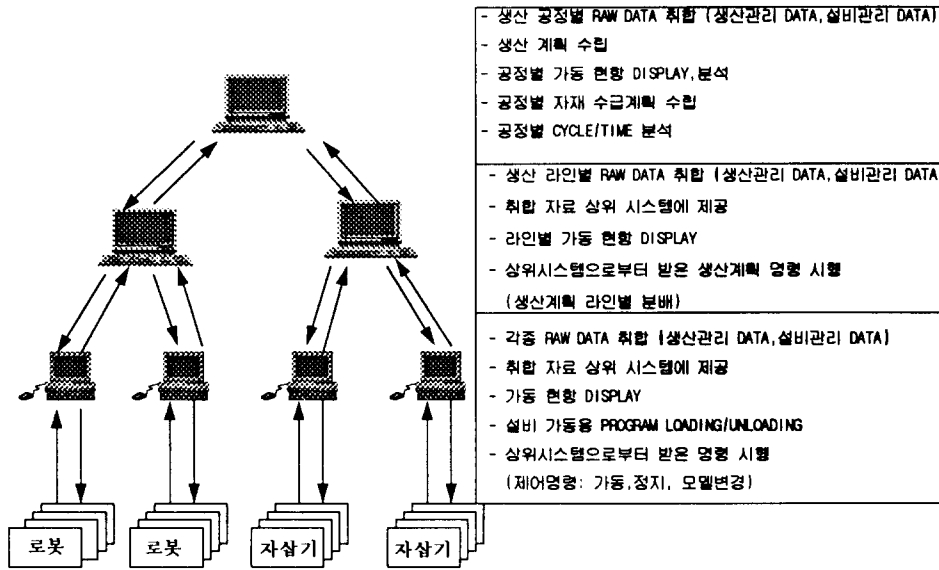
- 생산 공정별 RAW DATA 취합 (생산관리 DATA,설비관리 DATA)
- 생산 계획 수립
- 공정별 가동 현황 DISPLAY,분석
- 공정별 자재 수급계획 수립
- 공정별 CYCLE/TIME 분석

- 생산 라인별 RAW DATA 취합 (생산관리 DATA,설비관리 DATA
- 취합 자료 상위 시스템에 제공
- 라인별 가동 현황 DISPLAY
- 상위시스템으로부터 받은 생산계획 명령 시행
(생산계획 라인별 분배)

- 각종 RAW DATA 취합 (생산관리 DATA,설비관리 DATA)
- 취합 자료 상위 시스템에 제공
- 가동 현황 DISPLAY
- 설비 가동용 PROGRAM LOADING/UNLOADING
- 상위시스템으로부터 받은 명령 시행
(제어명령: 가동,정지, 모델변경)

로봇
로봇
자삽기
자삽기